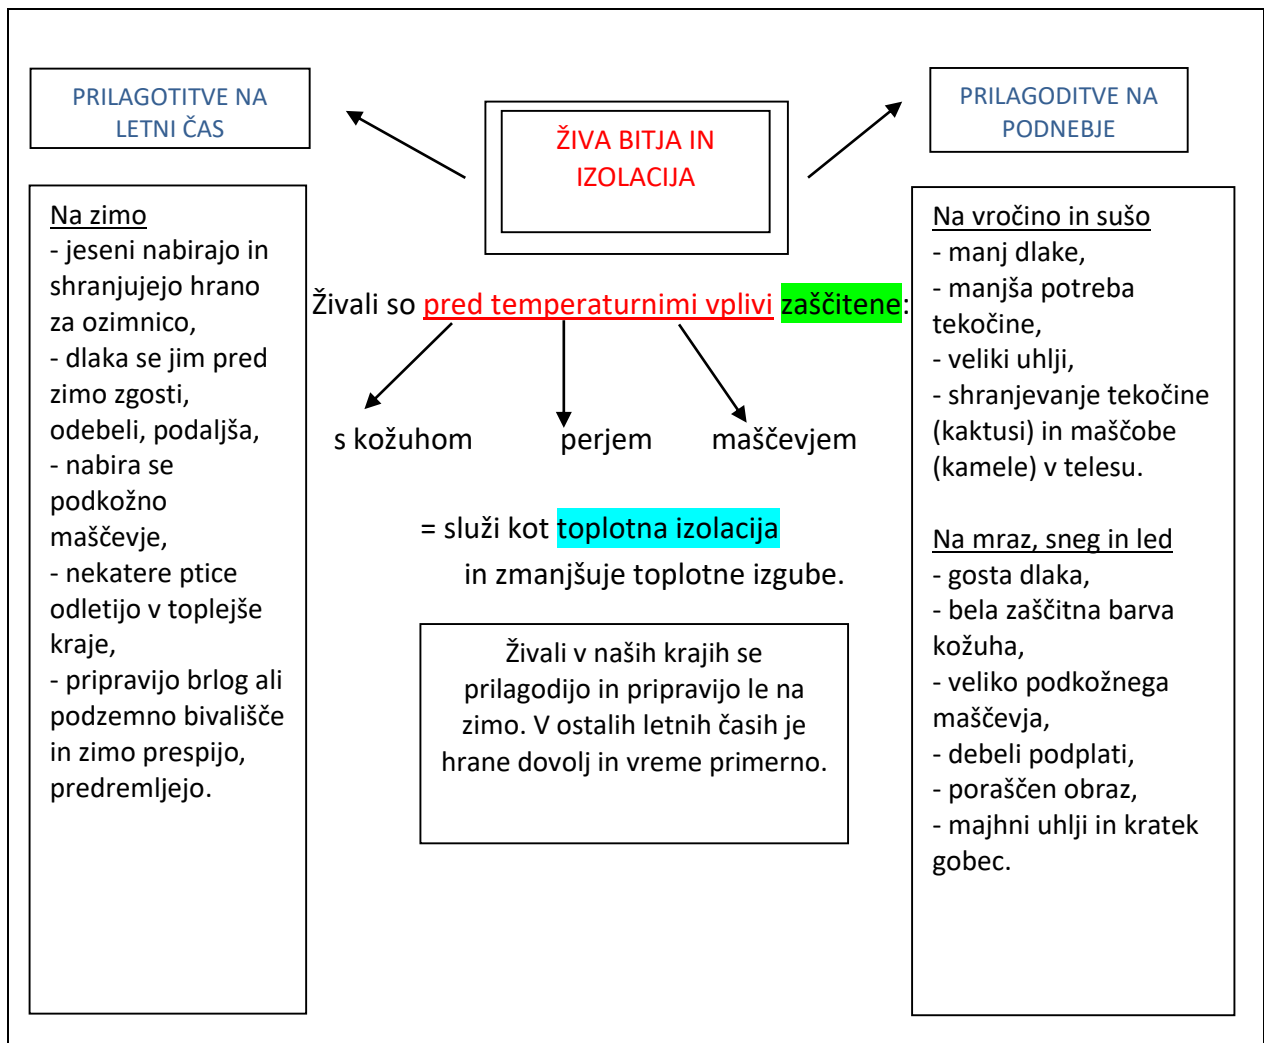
PRILAGOTITVE NA LETNI ČAS

ŽIVA BITJA IN IZOLACIJA

PRILAGODITVE NA PODNEBJE

Na zimo
- jeseni nabirajo in shranjujejo hrano za ozimnico,
- dlaka se jim pred zimo zgosti, odebeli, podaljša,
- nabira se podkožno maščevje,
- nekatere ptice odletijo v toplejše kraje,
- pripravijo brlog ali podzemno bivališče in zimo prespijo, predremljejo.

Živali so pred temperaturnimi vplivi zaščitene:

s kožuhom perjem maščevjem

= služi kot toplotna izolacija
in zmanjšuje toplotne izgube.

Živali v naših krajih se prilagodijo in pripravijo le na zimo. V ostalih letnih časih je hrane dovolj in vreme primerno.

Na vročino in sušo
- manj dlake,
- manjša potreba tekočine,
- veliki uhlji,
- shranjevanje tekočine (kaktusi) in maščobe (kamele) v telesu.

Na mraz, sneg in led
- gosta dlaka,
- bela zaščitna barva kožuha,
- veliko podkožnega maščevja,
- debeli podplati,
- poraščen obraz,
- majhni uhlji in kratek gobec.